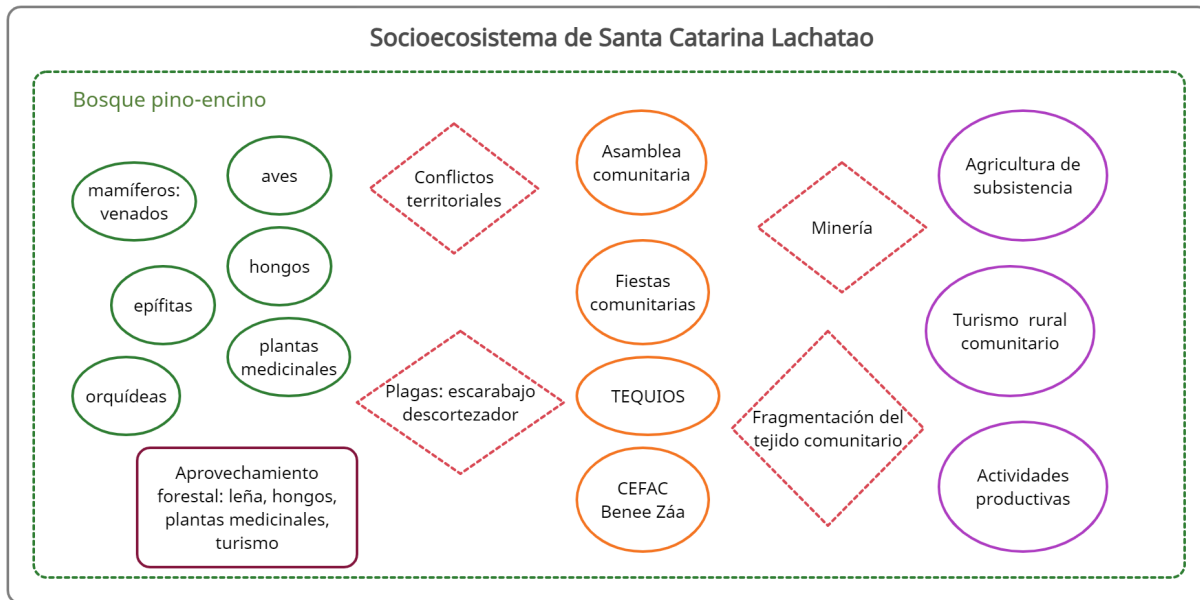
Socioecosistema de Santa Catarina Lachatao

Bosque pino-encino

mamíferos: venados

aves

hongos

epífitas

plantas medicinales

orquídeas

Aprovechamiento forestal: leña, hongos, plantas medicinales, turismo

Conflictos territoriales

Plagas: escarabajo descortezador

Asamblea comunitaria

Fiestas comunitarias

TEQUIOS

CEFAC Benee Záa

Minería

Fragmentación del tejido comunitario

Agricultura de subsistencia

Turismo rural comunitario

Actividades productivas